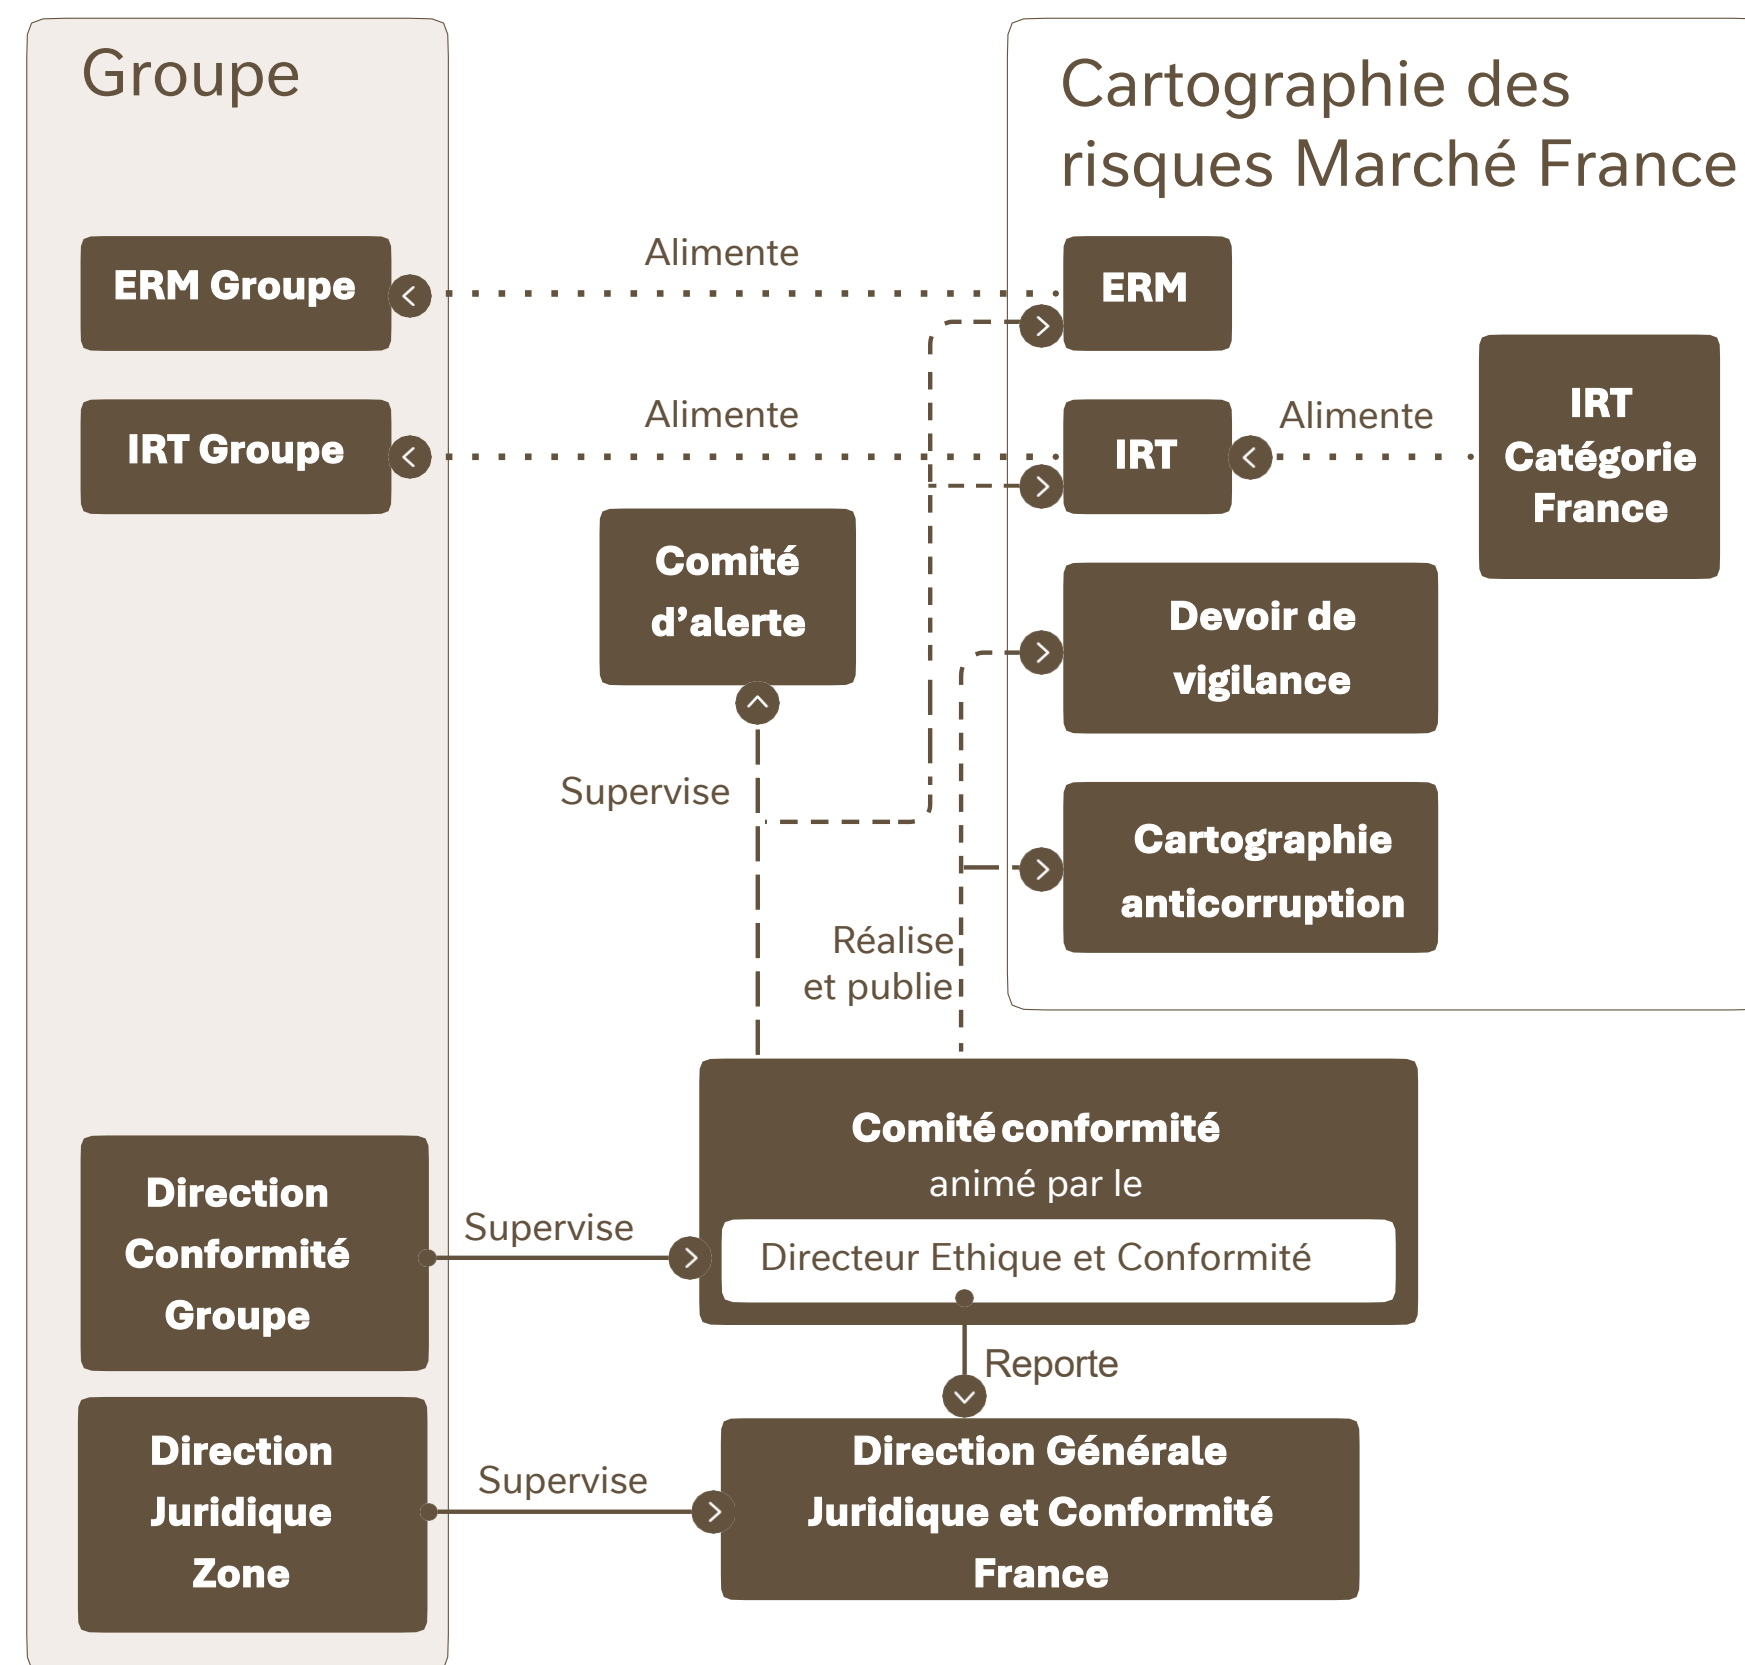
Groupe

Cartographie des risques Marché France

ERM Groupe

Alimente

ERM

IRT Groupe

Alimente

IRT

Alimente

IRT Catégorie France

Comité d'alerte

Devoir de vigilance

Supervise

Cartographie anticorruption

Réalise et publie

Direction Conformité Groupe

Supervise

Comité conformité
animé par le
Directeur Ethique et Conformité

Reporte

Direction Juridique Zone

Supervise

Direction Générale Juridique et Conformité France